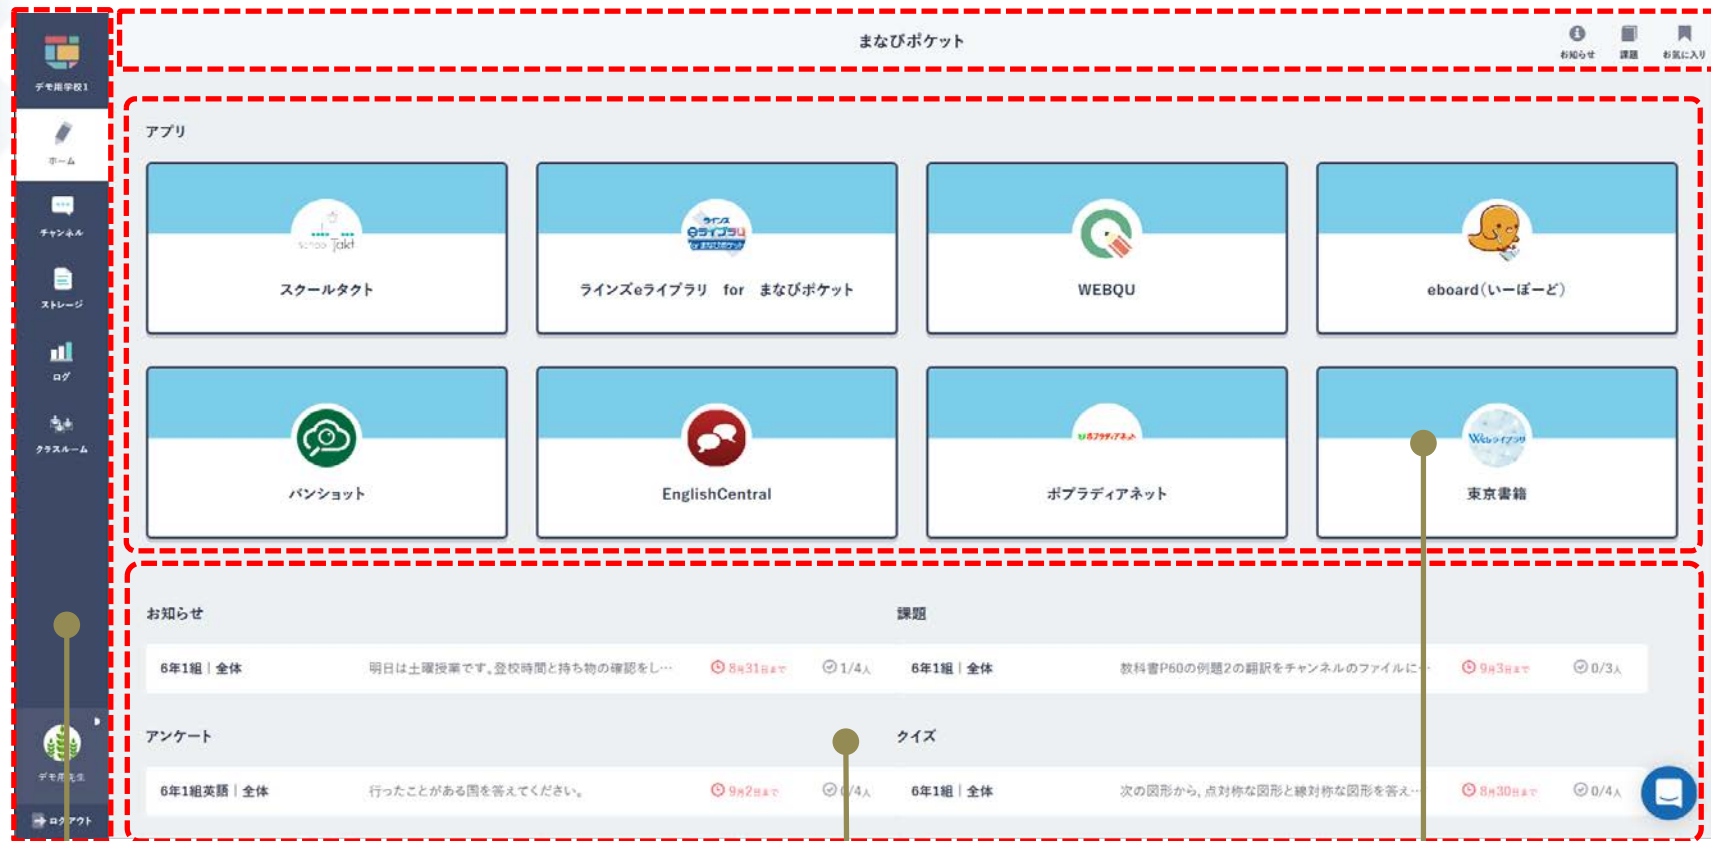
デモ用学校1

ホーム

チャンネル

ストレージ

ログ

クラスルーム

デモ用先生

ログアウト

まなびポケット

お知らせ 課題 お気に入り

アプリ

スクールタクト

ラインズeライブラリ for まなびポケット

WEBQU

eboard(いーぼーど)

パンショット

EnglishCentral

ポプラディアネット

東京書籍

お知らせ

| 6年1組 \| 全体 | 明日は土曜授業です。登校時間と持ち物の確認をし… | 8月31日まで | 1/4人 |
|---|---|---|---|

課題

| 6年1組 \| 全体 | 教科書P60の例題2の翻訳をチャンネルのファイルに… | 9月3日まで | 0/3人 |
|---|---|---|---|

アンケート

| 6年1組英語 \| 全体 | 行ったことがある国を答えてください。 | 9月2日まで | 0/4人 |
|---|---|---|---|

クイズ

| 6年1組 \| 全体 | 次の図形から、点対称な図形と線対称な図形を答え… | 8月30日まで | 0/4人 |
|---|---|---|---|